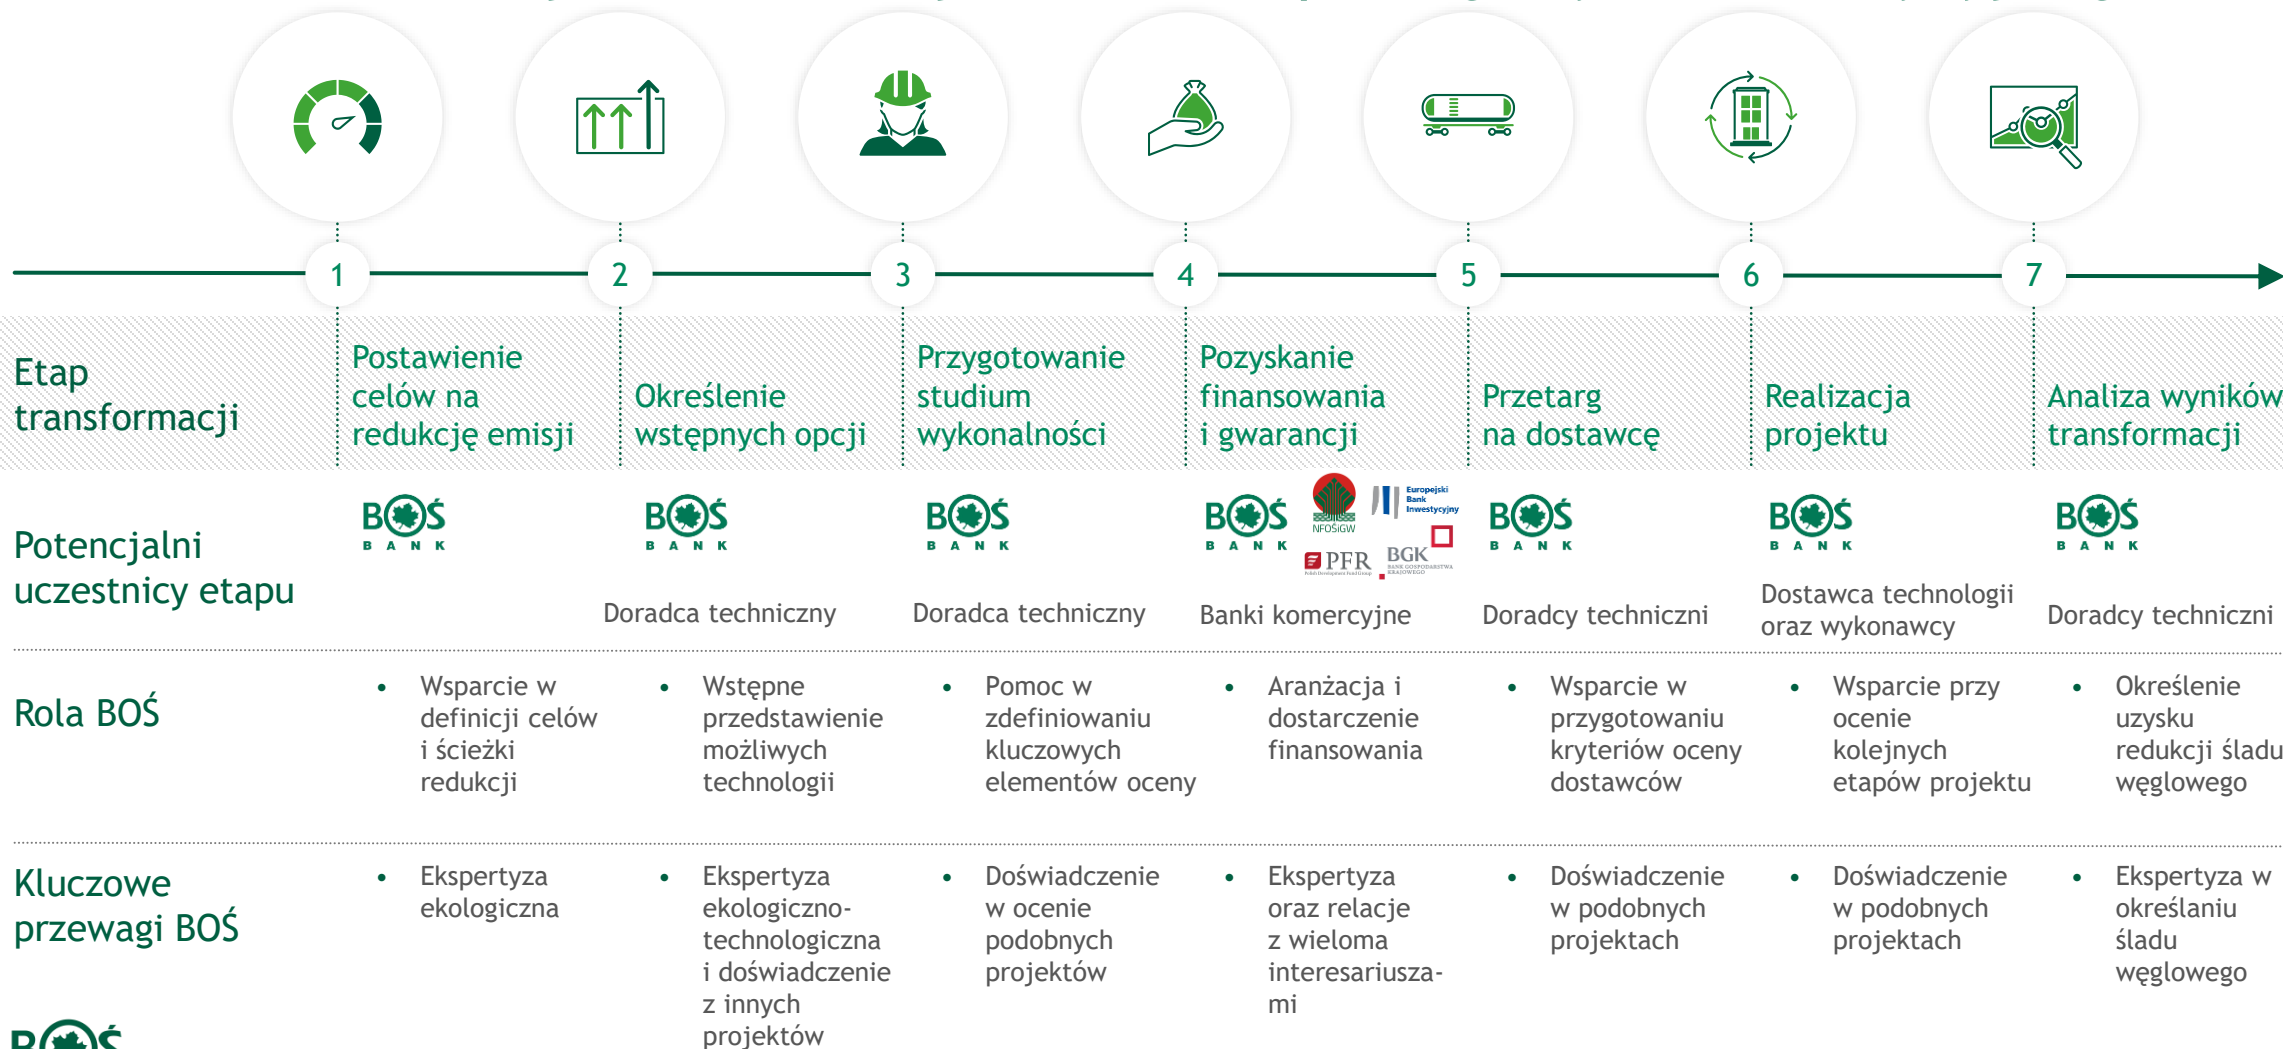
1 2 3 4 5 6 7

| Etap transformacji | Postawienie celów na redukcję emisji | Określenie wstępnych opcji | Przygotowanie studium wykonalności | Pozyskanie finansowania i gwarancji | Przetarg na dostawcę | Realizacja projektu | Analiza wyników transformacji |
|---|---|---|---|---|---|---|---|
| Potencjalni uczestnicy etapu | BOŚ BANK | BOŚ BANK Doradca techniczny | BOŚ BANK Doradca techniczny | BOŚ BANK NFOŚiGW Europejski Bank Inwestycyjny PFR BGK Bank Gospodarstwa Krajowego Banki komercyjne | BOŚ BANK Doradcy techniczni | BOŚ BANK Dostawca technologii oraz wykonawcy | BOŚ BANK Doradcy techniczni |
| Rola BOŚ | • Wsparcie w definicji celów i ścieżki redukcji | • Wstępne przedstawienie możliwych technologii | • Pomoc w zdefiniowaniu kluczowych elementów oceny | • Aranżacja i dostarczenie finansowania | • Wsparcie w przygotowaniu kryteriów oceny dostawców | • Wsparcie przy ocenie kolejnych etapów projektu | • Określenie uzysku redukcji śladu węglowego |
| Kluczowe przewagi BOŚ | • Ekspertyza ekologiczna | • Ekspertyza ekologiczno-technologiczna i doświadczenie z innych projektów | • Doświadczenie w ocenie podobnych projektów | • Ekspertyza oraz relacje z wieloma interesariusza-mi | • Doświadczenie w podobnych projektach | • Doświadczenie w podobnych projektach | • Ekspertyza w określaniu śladu węglowego |

BOŚ